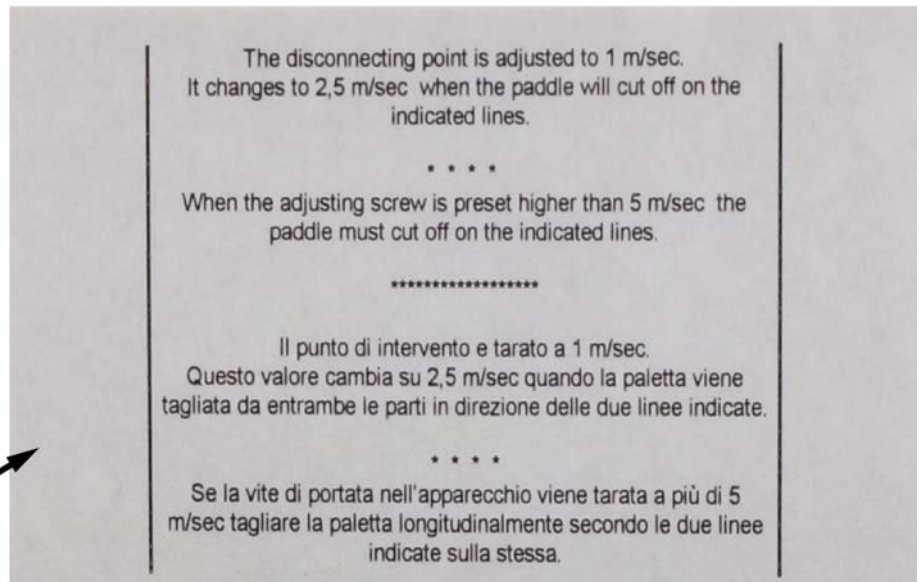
The disconnecting point is adjusted to 1 m/sec.
It changes to 2,5 m/sec when the paddle will cut off on the indicated lines.

* * * *

When the adjusting screw is preset higher than 5 m/sec the paddle must cut off on the indicated lines.

*******************

Il punto di intervento e tarato a 1 m/sec.
Questo valore cambia su 2,5 m/sec quando la paletta viene tagliata da entrambe le parti in direzione delle due linee indicate.

* * * *

Se la vite di portata nell'apparecchio viene tarata a più di 5 m/sec tagliare la paletta longitudinalmente secondo le due linee indicate sulla stessa.